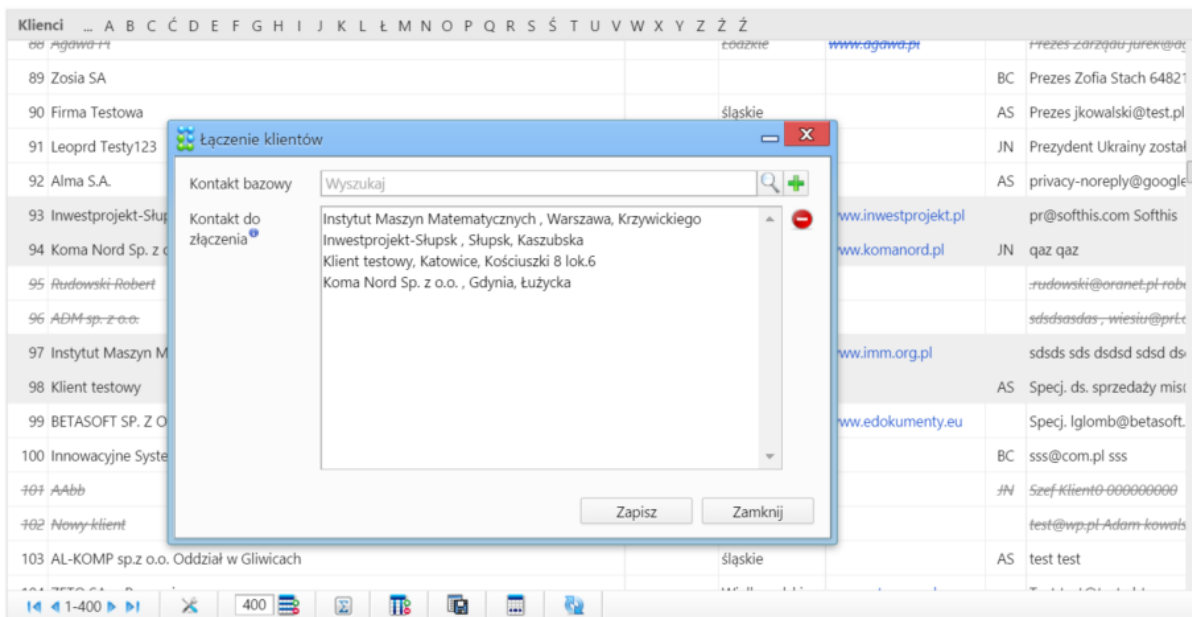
Klienci ... A B C Ć D E F G H I J K L Ł M N O P Q R S Ś T U V W X Y Z Ż Ź

| | | | | | |
|---|---|---|---|---|---|
| 88 Agawa PI | łódzkie | www.agawa.pl | | Prezes Zarządu jurek@a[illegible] |
| 89 Zosia SA | | | BC | Prezes Zofia Stach 64821 |
| 90 Firma Testowa | śląskie | | AS | Prezes jkowalski@test.pl |
| 91 Leoprd Testy123 | | | JN | Prezydent Ukrainy został |
| 92 Alma S.A. | | | AS | privacy-noreply@google |
| 93 Inwestprojekt-Słup | | www.inwestprojekt.pl | | pr@softhis.com Softhis |
| 94 Koma Nord Sp. z o | | www.komanord.pl | JN | qaz qaz |
| 95 Rudowski Robert | | | | rudowski@oranet.pl robe |
| 96 ADM sp. z o.o. | | | | sdsdsasdas , wiesiu@prl.c |
| 97 Instytut Maszyn M | | www.imm.org.pl | | sdsds sds dsdsd sdsd ds |
| 98 Klient testowy | | | AS | Specj. ds. sprzedaży mis |
| 99 BETASOFT SP. Z O | | www.edokumenty.eu | | Specj. lglomb@betasoft. |
| 100 Innowacyjne Syste | | | BC | sss@com.pl sss |
| 101 AAbb | | | JN | Szef Klient0 000000000 |
| 102 Nowy klient | | | | test@wp.pl Adam kowals |
| 103 AL-KOMP sp.z o.o. Oddział w Gliwicach | śląskie | | AS | test test |

Łączenie klientów

Kontakt bazowy
Wyszukaj

Kontakt do złączenia
Instytut Maszyn Matematycznych , Warszawa, Krzywickiego
Inwestprojekt-Słupsk , Słupsk, Kaszubska
Klient testowy, Katowice, Kościuszki 8 lok.6
Koma Nord Sp. z o.o. , Gdynia, Łużycka

Zapisz
Zamknij

1-400
400